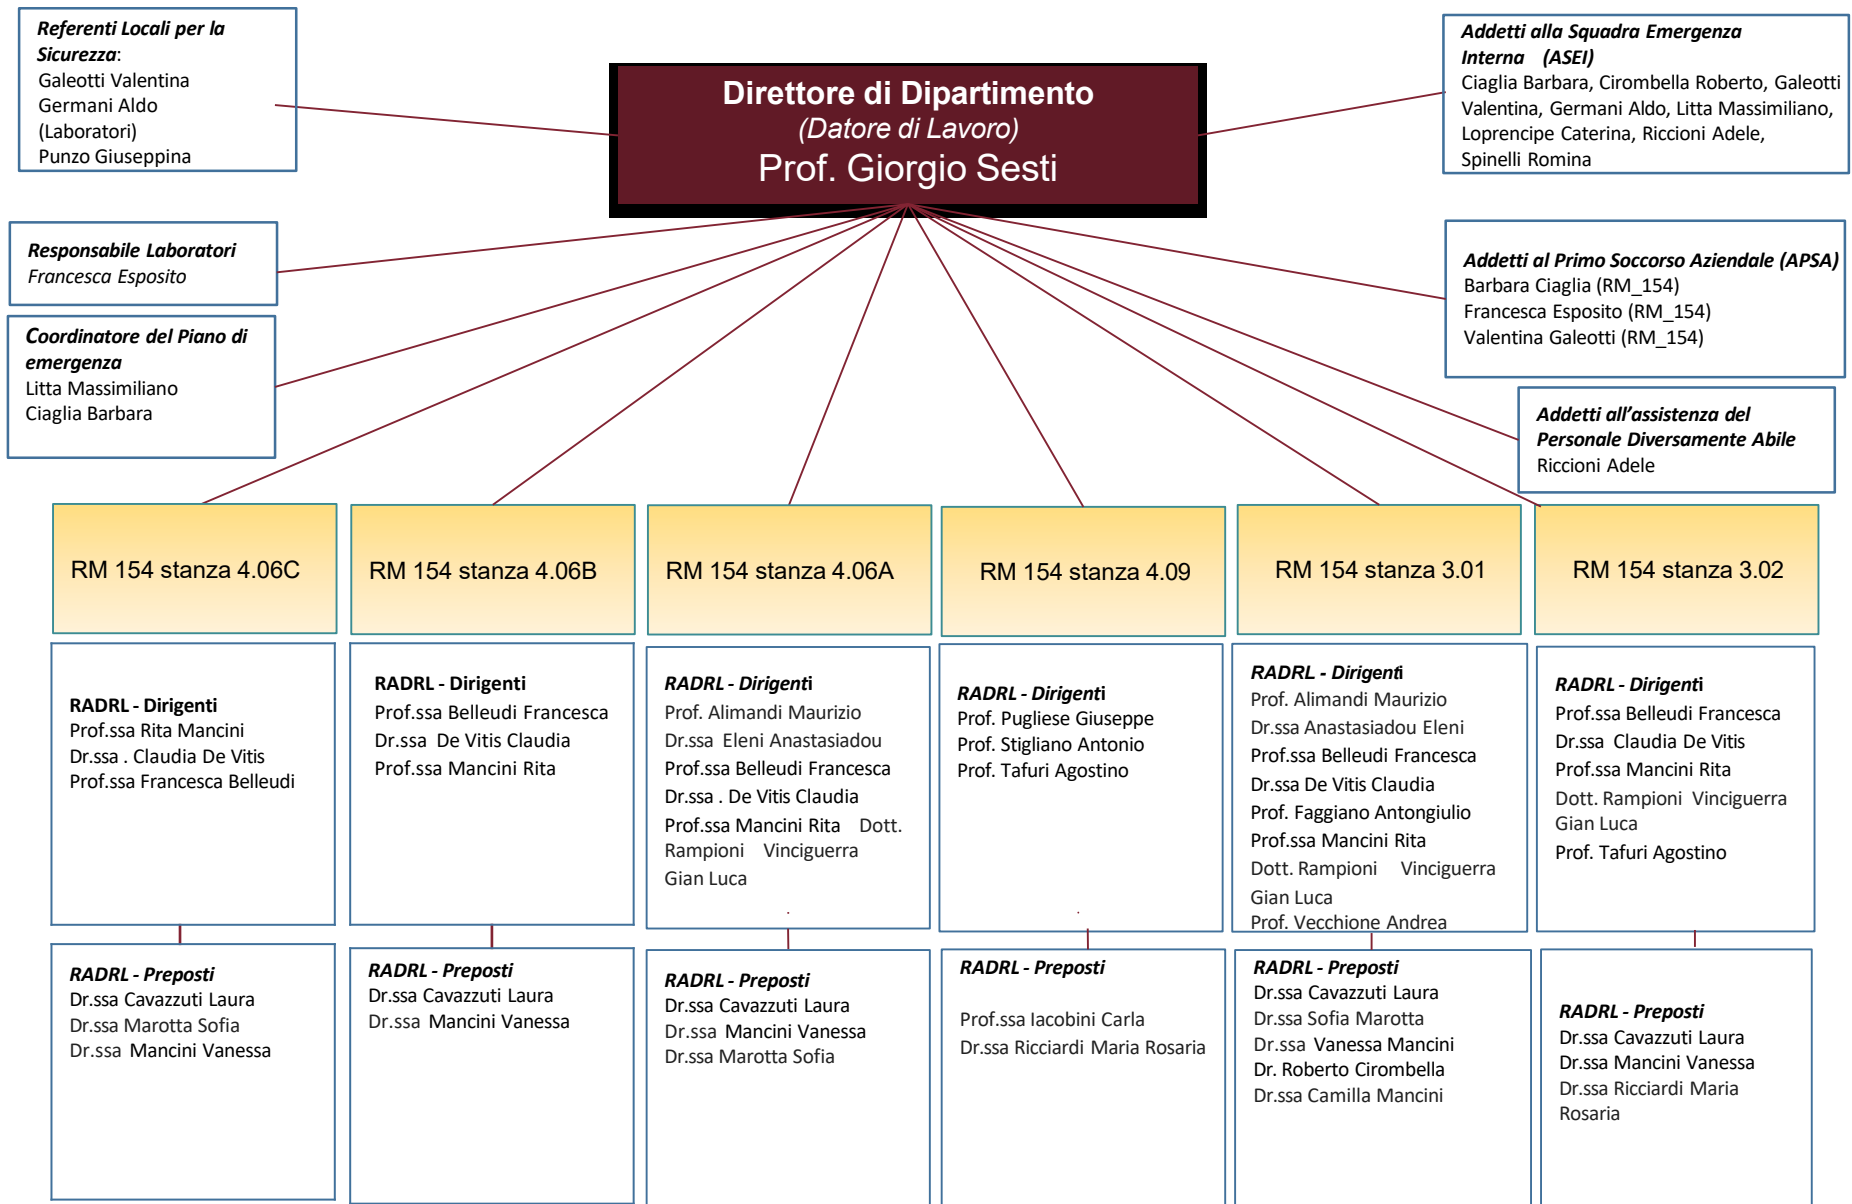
Referenti Locali per la Sicurezza:
Galeotti Valentina
Germani Aldo (Laboratori)
Punzo Giuseppina

Direttore di Dipartimento
(Datore di Lavoro)
Prof. Giorgio Sesti

Addetti alla Squadra Emergenza Interna (ASEI)
Ciaglia Barbara, Cirombella Roberto, Galeotti Valentina, Germani Aldo, Litta Massimiliano, Loprencipe Caterina, Riccioni Adele, Spinelli Romina

Responsabile Laboratori
Francesca Esposito

Coordinatore del Piano di emergenza
Litta Massimiliano
Ciaglia Barbara

Addetti al Primo Soccorso Aziendale (APSA)
Barbara Ciaglia (RM_154)
Francesca Esposito (RM_154)
Valentina Galeotti (RM_154)

Addetti all'assistenza del Personale Diversamente Abile
Riccioni Adele

RM 154 stanza 4.06C

RM 154 stanza 4.06B

RM 154 stanza 4.06A

RM 154 stanza 4.09

RM 154 stanza 3.01

RM 154 stanza 3.02

RADRL - Dirigenti
Prof.ssa Rita Mancini
Dr.ssa . Claudia De Vitis
Prof.ssa Francesca Belleudi

RADRL - Dirigenti
Prof.ssa Belleudi Francesca
Dr.ssa De Vitis Claudia
Prof.ssa Mancini Rita

RADRL - Dirigenti
Prof. Alimandi Maurizio
Dr.ssa Eleni Anastasiadou
Prof.ssa Belleudi Francesca
Dr.ssa . De Vitis Claudia
Prof.ssa Mancini Rita Dott. Rampioni Vinciguerra Gian Luca

RADRL - Dirigenti
Prof. Pugliese Giuseppe
Prof. Stigliano Antonio
Prof. Tafuri Agostino

RADRL - Dirigenti
Prof. Alimandi Maurizio
Dr.ssa Anastasiadou Eleni
Prof.ssa Belleudi Francesca
Dr.ssa De Vitis Claudia
Prof. Faggiano Antongiulio
Prof.ssa Mancini Rita
Dott. Rampioni Vinciguerra Gian Luca
Prof. Vecchione Andrea

RADRL - Dirigenti
Prof.ssa Belleudi Francesca
Dr.ssa Claudia De Vitis
Prof.ssa Mancini Rita
Dott. Rampioni Vinciguerra Gian Luca
Prof. Tafuri Agostino

RADRL - Preposti
Dr.ssa Cavazzuti Laura
Dr.ssa Marotta Sofia
Dr.ssa Mancini Vanessa

RADRL - Preposti
Dr.ssa Cavazzuti Laura
Dr.ssa Mancini Vanessa

RADRL - Preposti
Dr.ssa Cavazzuti Laura
Dr.ssa Mancini Vanessa
Dr.ssa Marotta Sofia

RADRL - Preposti
Prof.ssa Iacobini Carla
Dr.ssa Ricciardi Maria Rosaria

RADRL - Preposti
Dr.ssa Cavazzuti Laura
Dr.ssa Sofia Marotta
Dr.ssa Vanessa Mancini
Dr. Roberto Cirombella
Dr.ssa Camilla Mancini

RADRL - Preposti
Dr.ssa Cavazzuti Laura
Dr.ssa Mancini Vanessa
Dr.ssa Ricciardi Maria Rosaria